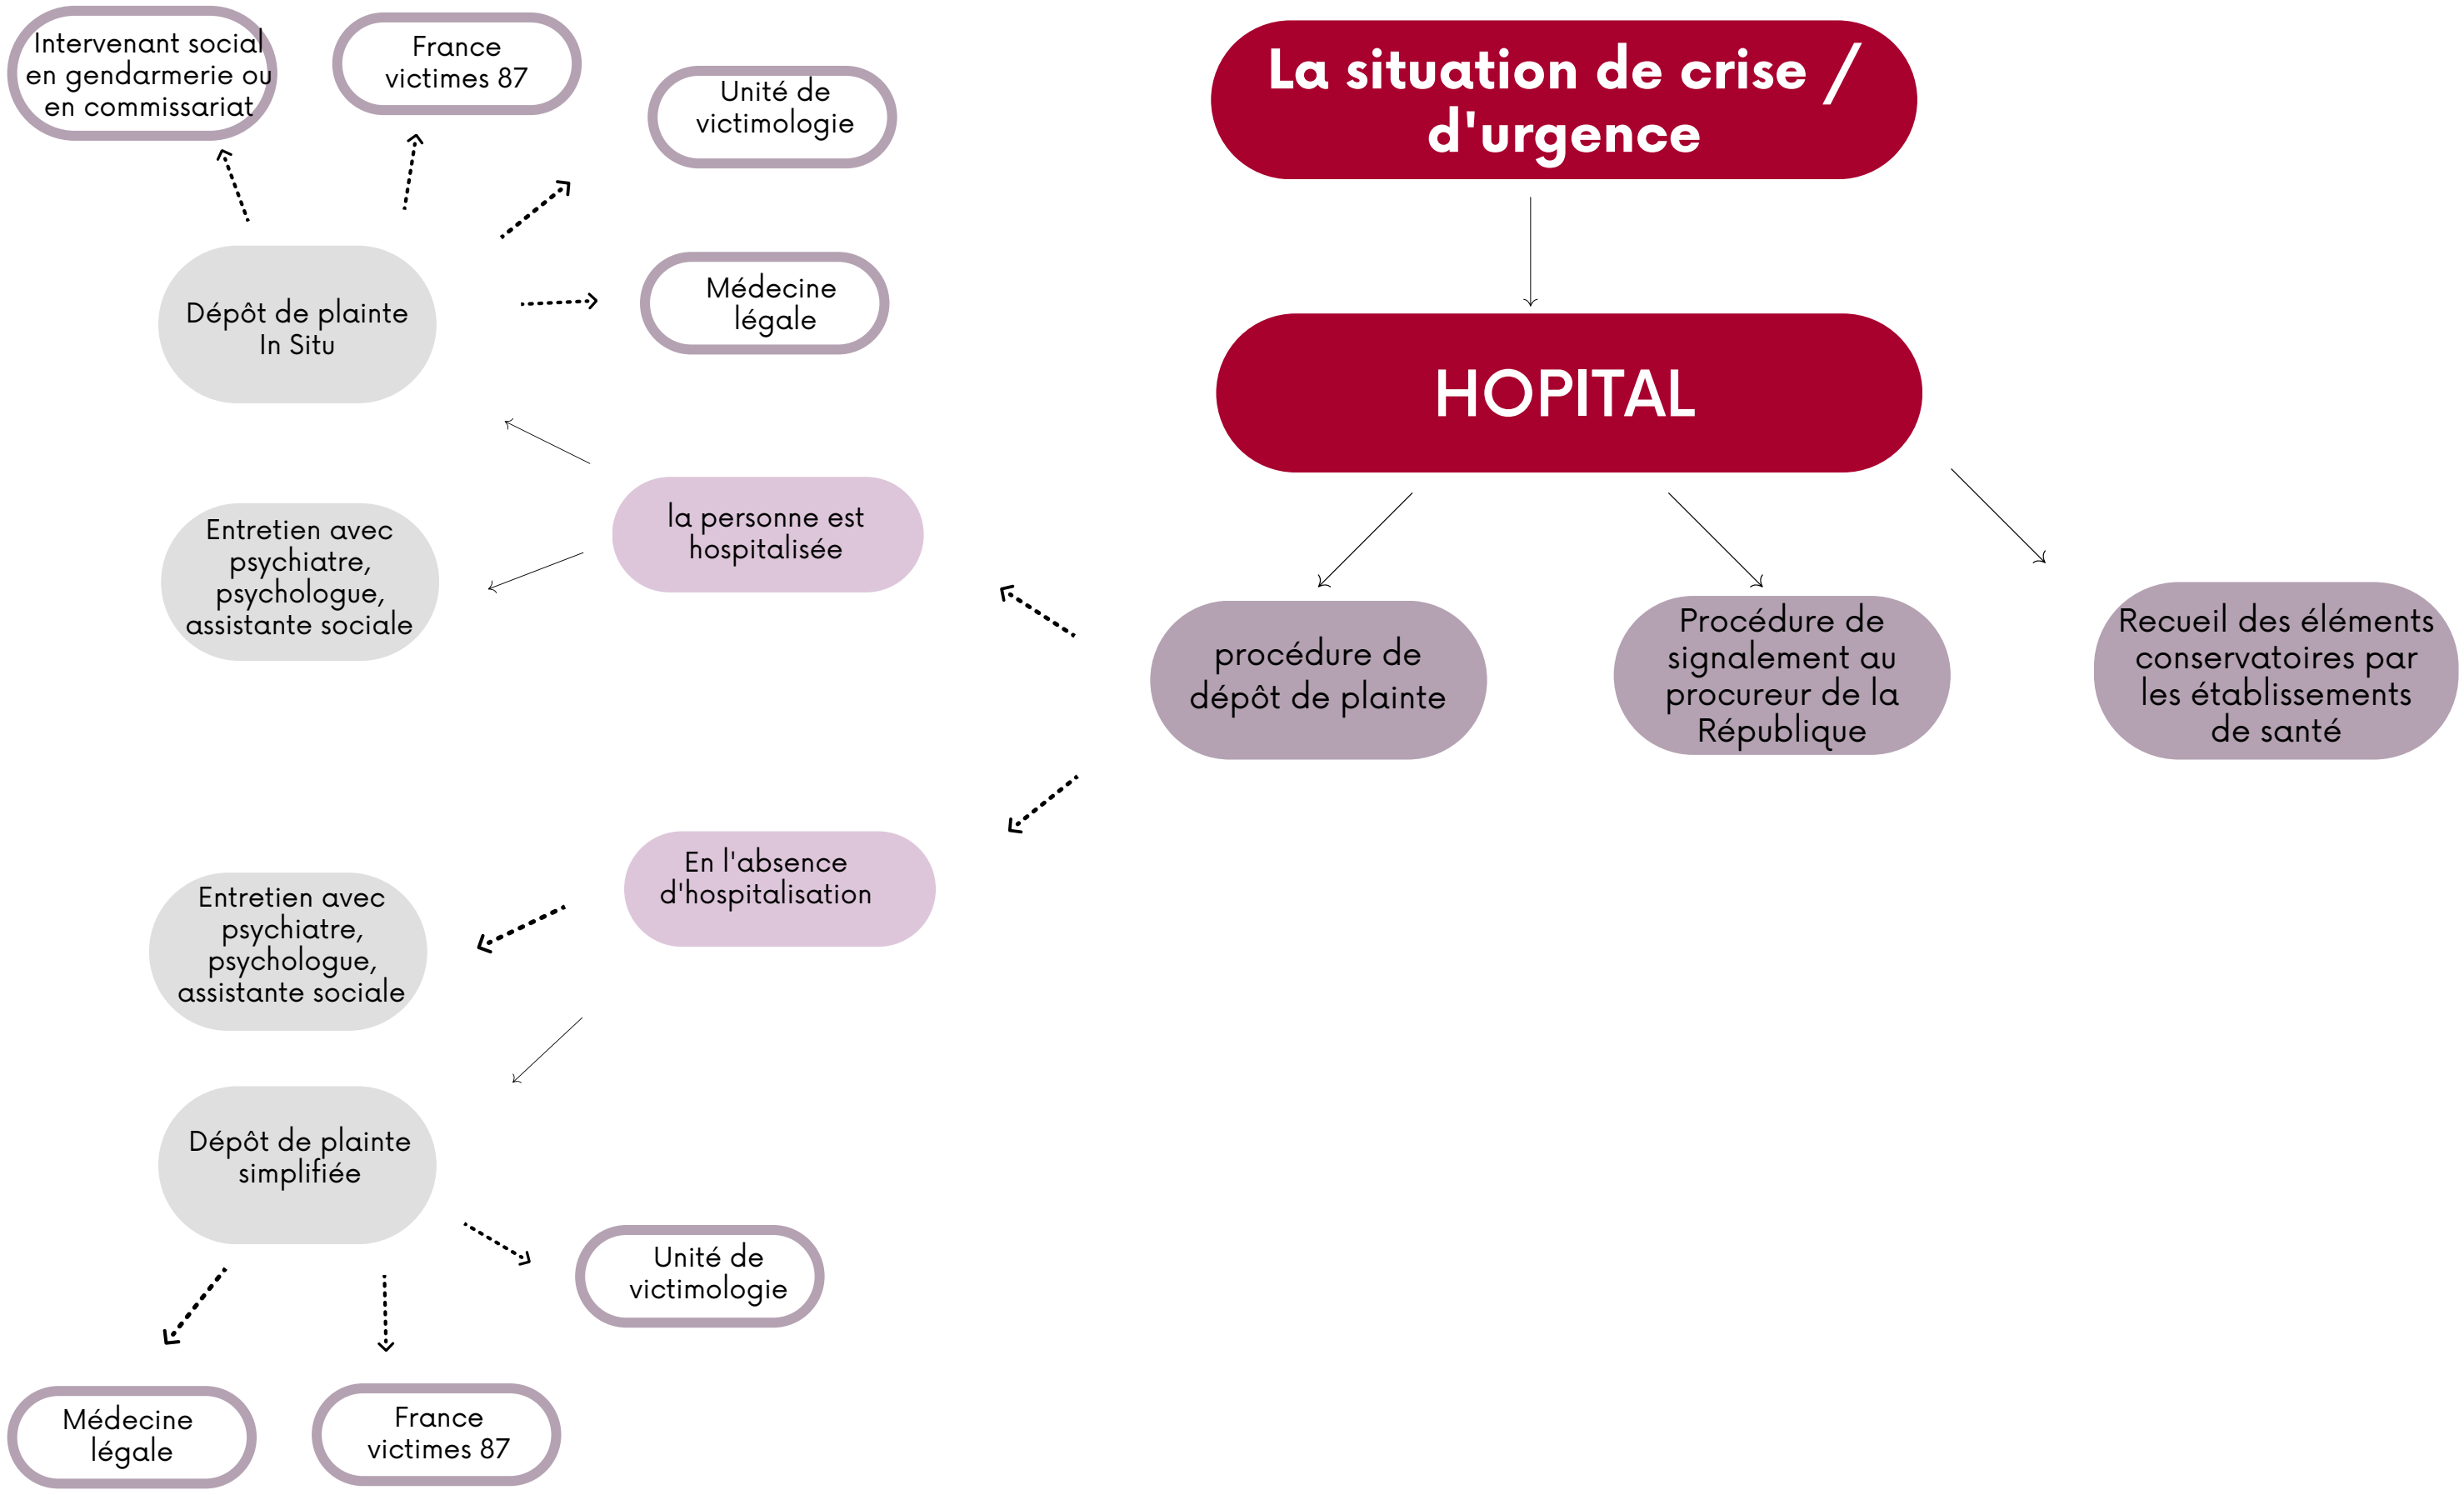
La situation de crise / d'urgence

HOPITAL

procédure de dépôt de plainte

Procédure de signalement au procureur de la République

Recueil des éléments conservatoires par les établissements de santé

la personne est hospitalisée

Dépôt de plainte In Situ

Entretien avec psychiatre, psychologue, assistante sociale

Intervenant social en gendarmerie ou en commissariat

France victimes 87

Unité de victimologie

Médecine légale

En l'absence d'hospitalisation

Entretien avec psychiatre, psychologue, assistante sociale

Dépôt de plainte simplifiée

Unité de victimologie

Médecine légale

France victimes 87